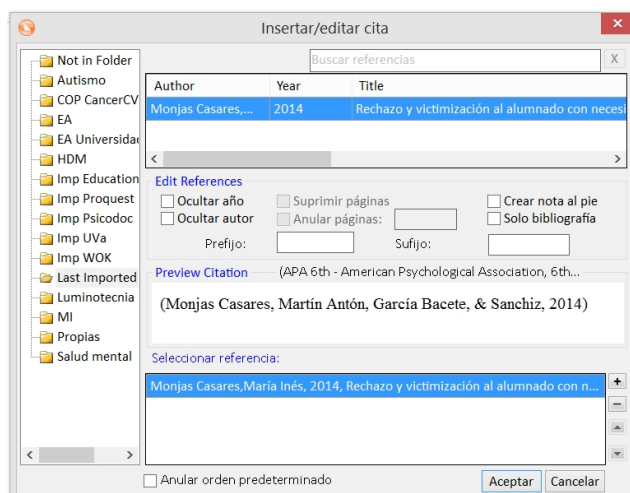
Insertar/editar cita

Not in Folder
Autismo
COP CancerCV
EA
EA Universidad
HDM
Imp Education
Imp Proquest
Imp Psicodoc
Imp UVa
Imp WOK
Last Imported
Luminotecnia
MI
Propias
Salud mental

Buscar referencias X

| Author | Year | Title |
|---|---|---|
| Monjas Casares,... | 2014 | Rechazo y victimización al alumnado con necesi |

Edit References
Ocultar año
Ocultar autor
Suprimir páginas
Anular páginas:
Crear nota al pie
Solo bibliografía
Prefijo:
Sufijo:

Preview Citation (APA 6th - American Psychological Association, 6th...

(Monjas Casares, Martín Antón, García Bacete, & Sanchiz, 2014)

Seleccionar referencia:

Monjas Casares,María Inés, 2014, Rechazo y victimización al alumnado con n...

+
−

Anular orden predeterminado
Aceptar
Cancelar